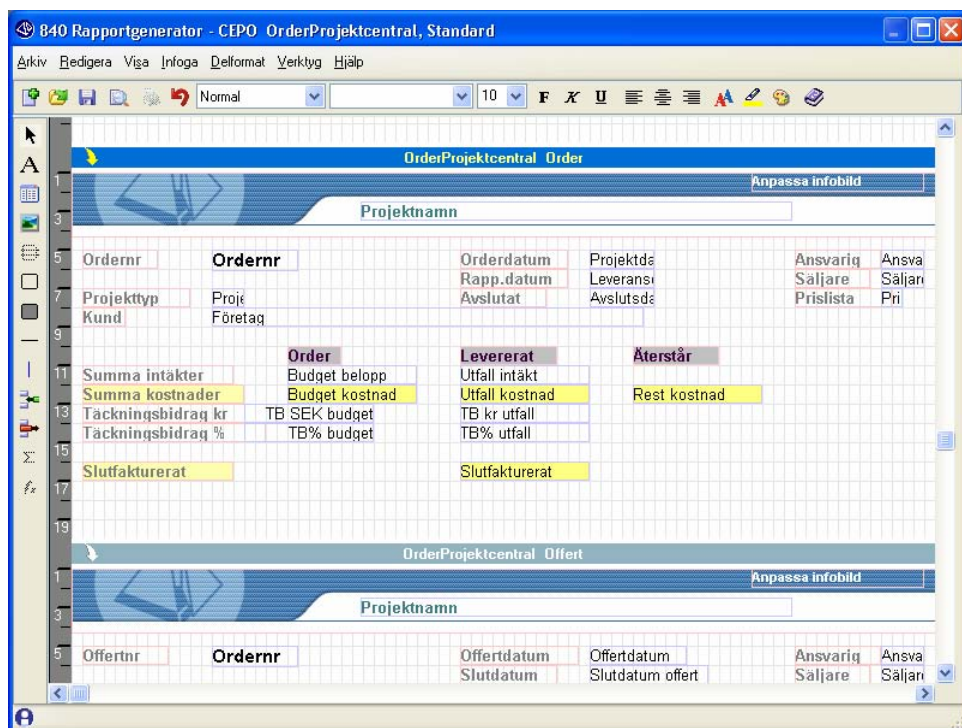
840 Rapportgenerator - CEPO OrderProjektcentral, Standard

Arkiv Redigera Visa Infoga Delformat Verktyg Hjälp

Normal 10 F K U

OrderProjektcentral Order

Anpassa infobild

Projektnamn

Ordernr Ordernr Orderdatum Projektda Ansvarig Ansva
Rapp.datum Leverans Säljare Säljar
Projekttyp Proje Avslutat Avslutsda Prislista Pri
Kund Företag

| | Order | Levererat | Återstår |
|---|---|---|---|
| Summa intäkter | Budget belopp | Utfall intäkt | |
| Summa kostnader | Budget kostnad | Utfall kostnad | Rest kostnad |
| Täckningsbidrag kr | TB SEK budget | TB kr utfall | |
| Täckningsbidrag % | TB% budget | TB% utfall | |

Slutfakturerat Slutfakturerat

OrderProjektcentral Offert

Anpassa infobild

Projektnamn

Offertnr Ordernr Offertdatum Offertdatum Ansvarig Ansva
Slutdatum Slutdatum offert Säljare Säljar

1 3 5 7 9 11 13 15 17 19 1 3 5